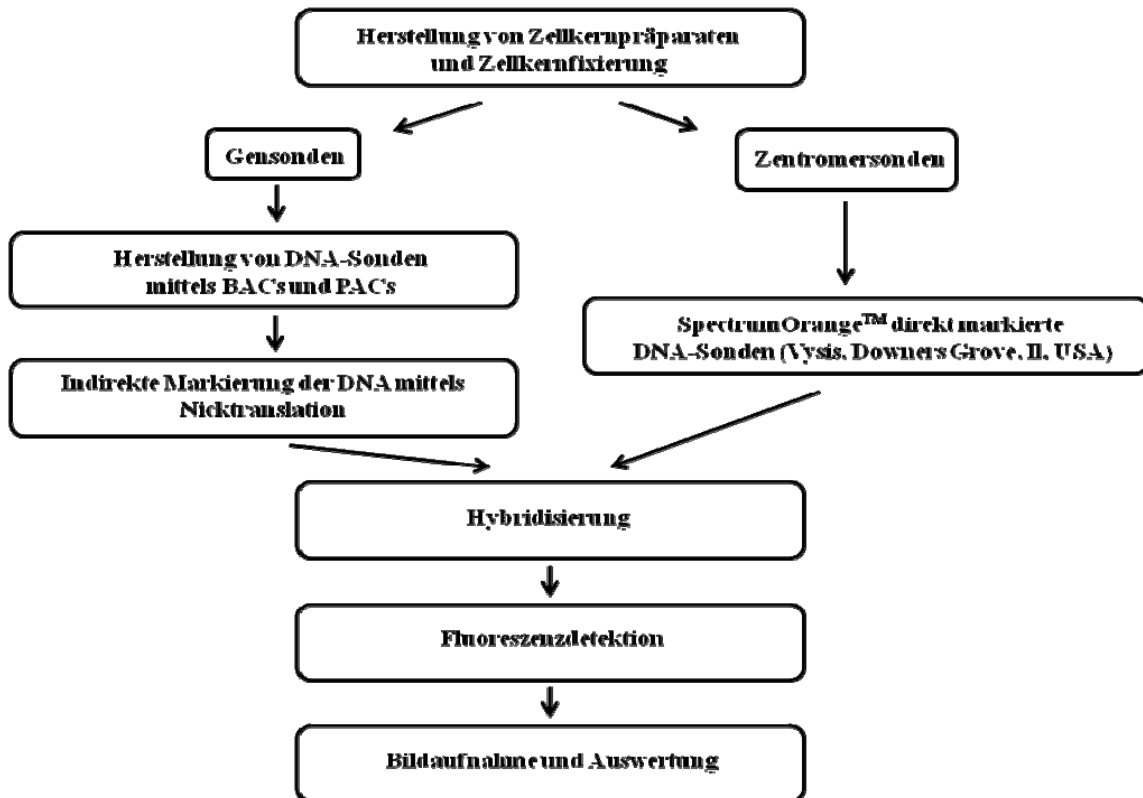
Herstellung von Zellkernpräparaten und Zellkernfixierung

Gensonden

Zentromersonden

Herstellung von DNA-Sonden mittels BAC's und PAC's

SpectrumOrange$^{TM}$ direkt markierte DNA-Sonden (Vysis, Downers Grove, Il, USA)

Indirekte Markierung der DNA mittels Nicktranslation

Hybridisierung

Fluoreszenzdetektion

Bildaufnahme und Auswertung